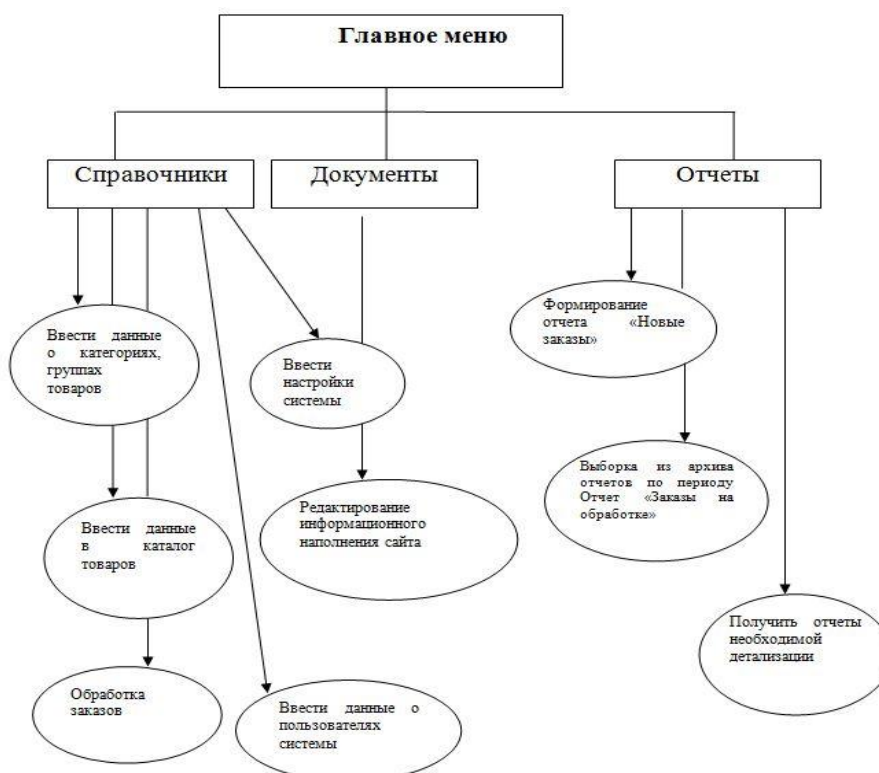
Главное меню

Справочники

Документы

Отчеты

Ввести данные о категориях, группах товаров

Ввести данные в каталог товаров

Обработка заказов

Ввести данные о пользователях системы

Ввести настройки системы

Редактирование информационного наполнения сайта

Формирование отчета «Новые заказы»

Выборка из архива отчетов по периоду Отчет «Заказы на обработке»

Получить отчеты необходимой детализации